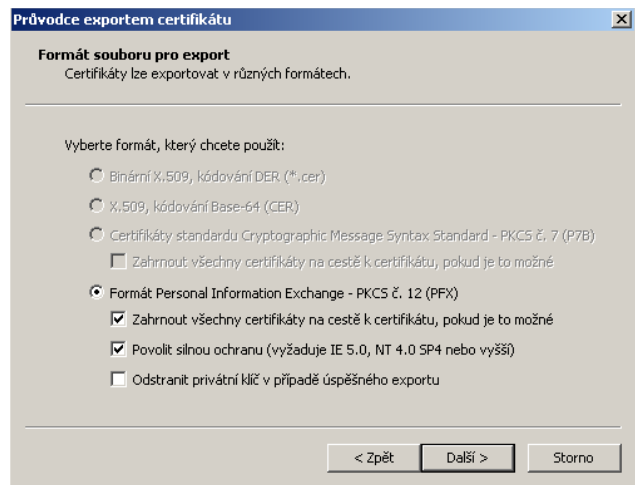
Průvodce exportem certifikátu

Formát souboru pro export
Certifikáty lze exportovat v různých formátech.

Vyberte formát, který chcete použít:

Binární X.509, kódování DER (*.cer)

X.509, kódování Base-64 (CER)

Certifikáty standardu Cryptographic Message Syntax Standard - PKCS č. 7 (P7B)

Zahrnout všechny certifikáty na cestě k certifikátu, pokud je to možné

Formát Personal Information Exchange - PKCS č. 12 (PFX)

Zahrnout všechny certifikáty na cestě k certifikátu, pokud je to možné

Povolit silnou ochranu (vyžaduje IE 5.0, NT 4.0 SP4 nebo vyšší)

Odstranit privátní klíč v případě úspěšného exportu

< Zpět | Další > | Storno